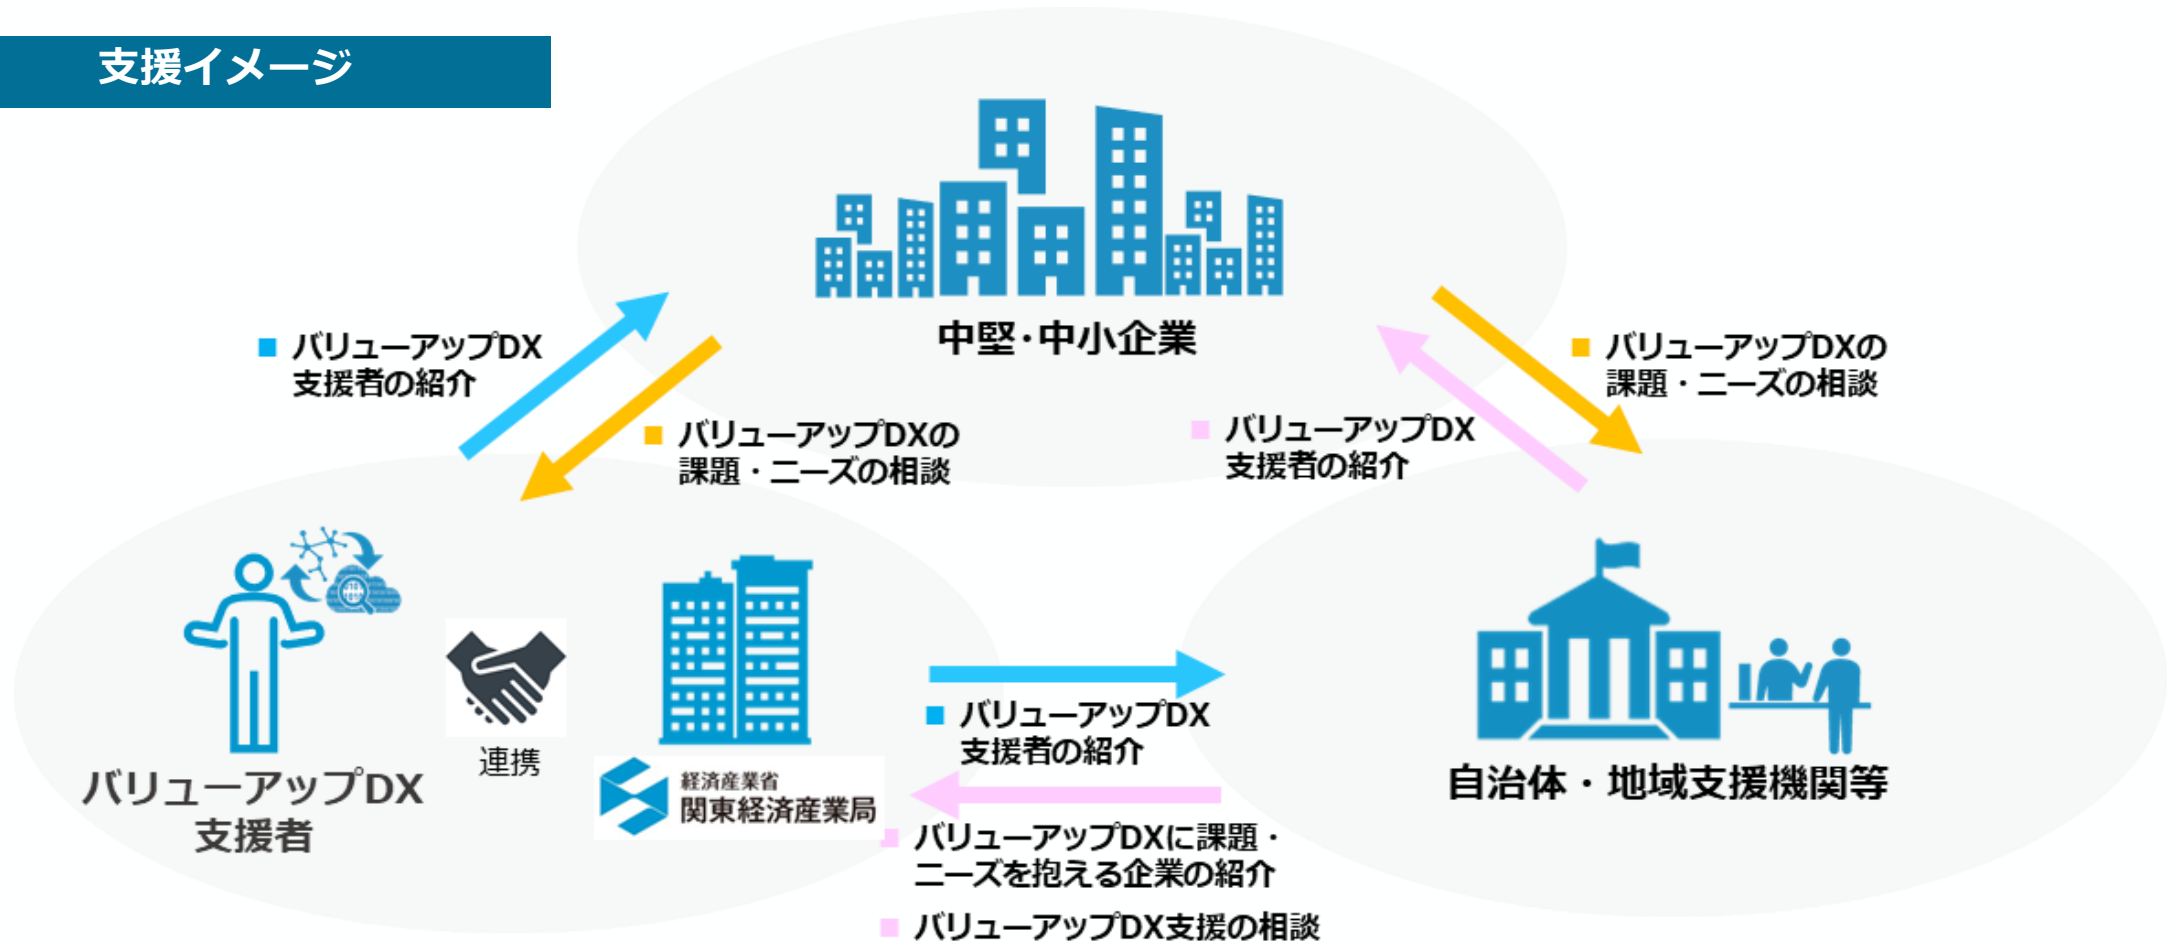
支援イメージ

中堅·中小企業

■ バリューアップDX 支援者の紹介

■ バリューアップDXの 課題・ニーズの相談

■ バリューアップDXの 課題・ニーズの相談

■ バリューアップDX 支援者の紹介

バリューアップDX 支援者

連携

経済産業省 関東経済産業局

■ バリューアップDX 支援者の紹介

■ バリューアップDXに課題・ ニーズを抱える企業の紹介

■ バリューアップDX支援の相談

自治体・地域支援機関等